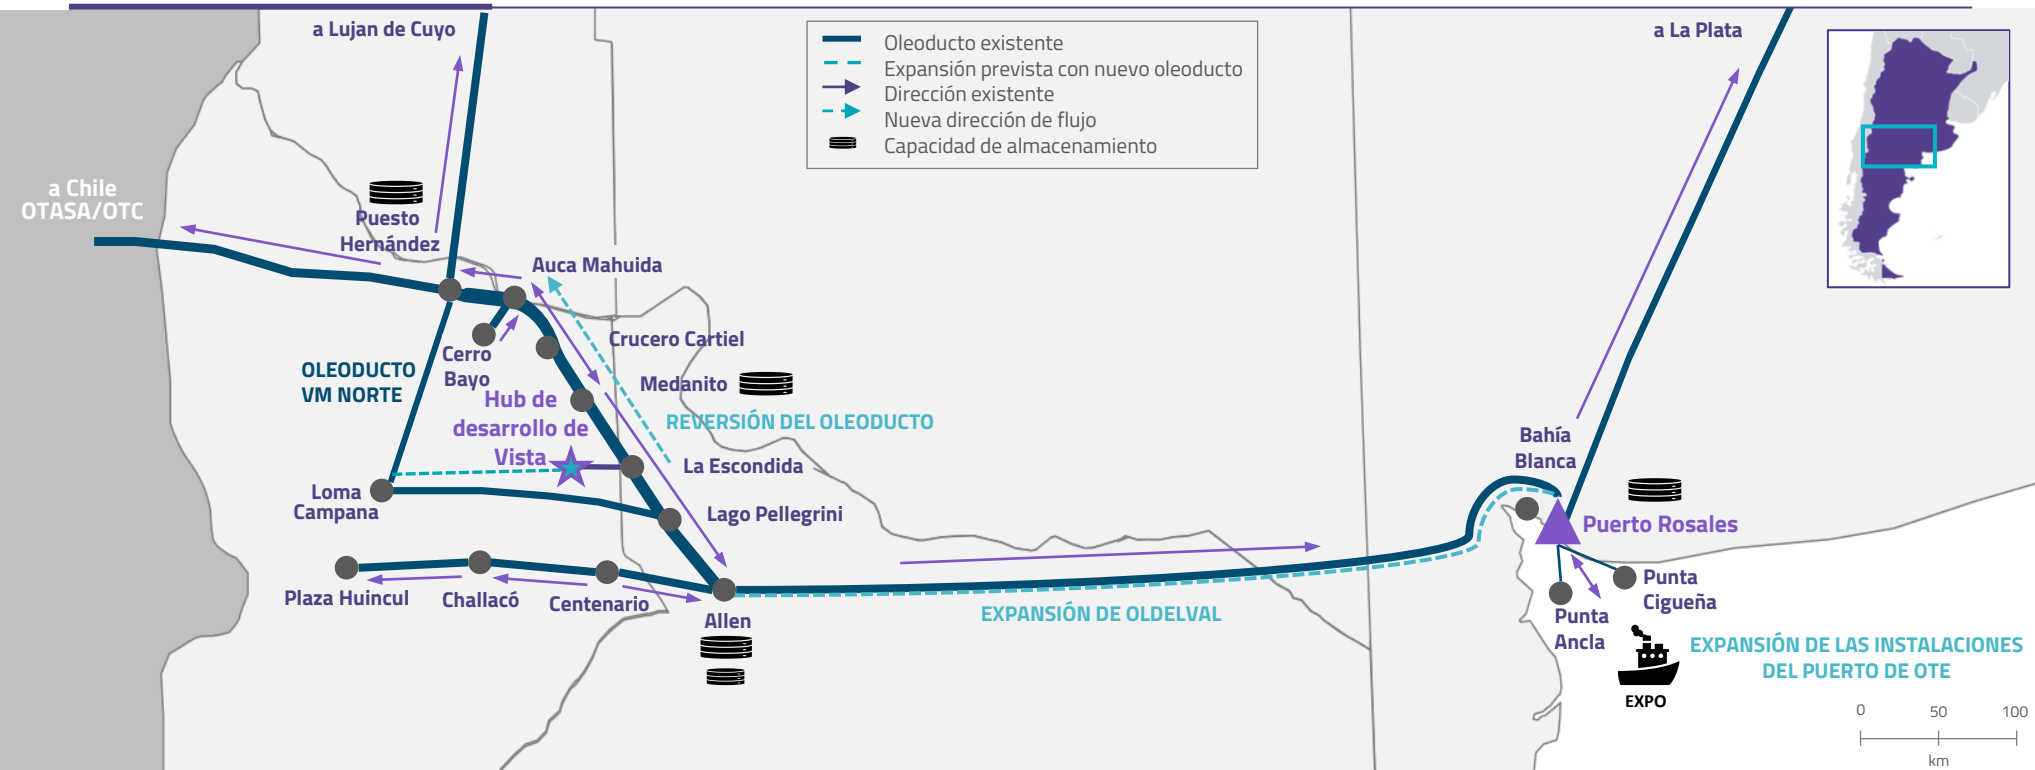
a Lujan de Cuyo

Oleoducto existente
Expansión prevista con nuevo oleoducto
Dirección existente
Nueva dirección de flujo
Capacidad de almacenamiento

a La Plata

a Chile
OTASA/OTC

Puesto
Hernández

Auca Mahuida

Cerro
Bayo

Crucero Cartiel

OLEODUCTO
VM NORTE

Medanito

Hub de
desarrollo de
Vista

REVERSIÓN DEL OLEODUCTO

La Escondida

Loma
Campana

Lago Pellegrini

Bahía
Blanca

Puerto Rosales

Plaza Huincul

Challacó

Centenario

Allen

EXPANSIÓN DE OLDELVAL

Punta
Cigueña

Punta
Ancla

EXPANSIÓN DE LAS INSTALACIONES
DEL PUERTO DE OTE

EXPO

0 50 100
km